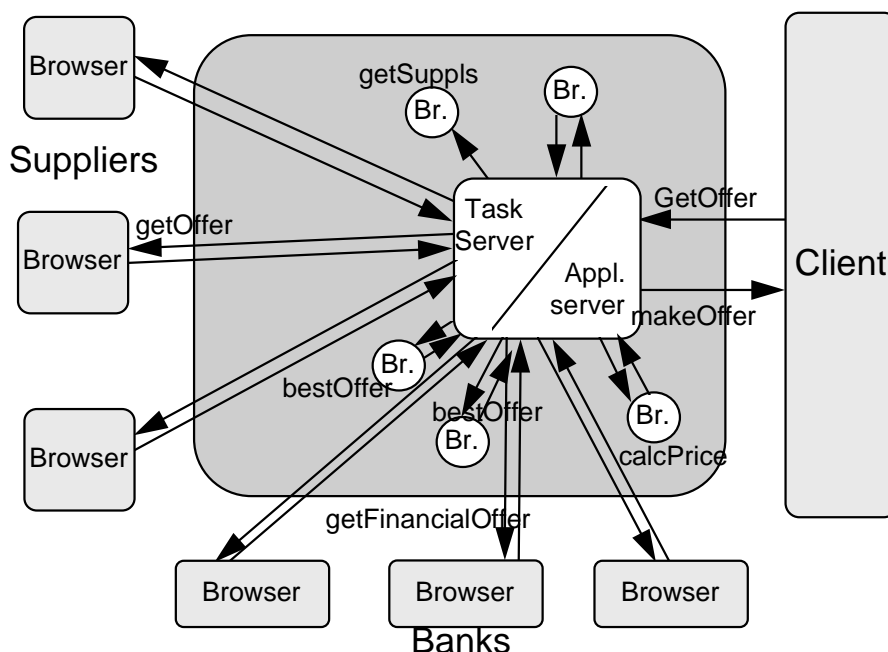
Browser

getSuppls

Br.

Br.

Suppliers

Task Server

Appl. server

GetOffer

Browser

getOffer

Client

makeOffer

Br.

bestOffer

bestOffer

Br.

Browser

Br.

calcPrice

getFinancialOffer

Browser

Browser

Browser

Banks